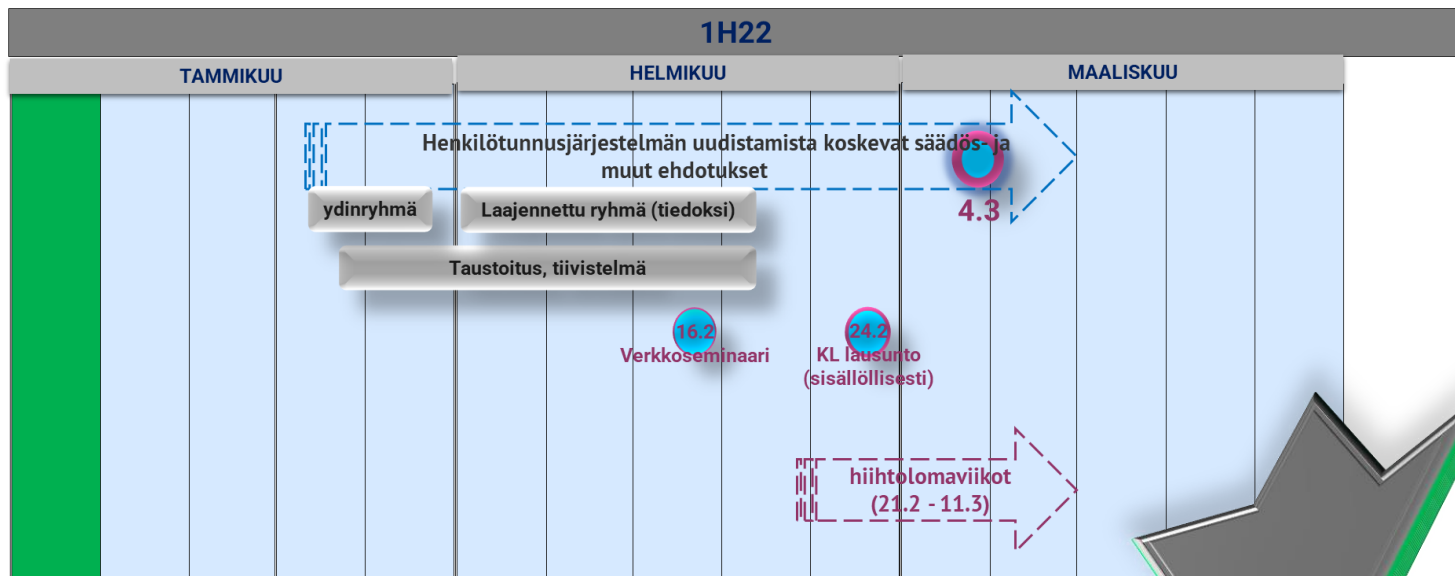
1H22

TAMMIKUU

HELMIKUU

MAALISKUU

Henkilötunnusjärjestelmän uudistamista koskevat säädös- ja muut ehdotukset

4.3

ydinryhmä

Laajennettu ryhmä (tiedoksi)

Taustoitus, tiivistelmä

16.2
Verkkoseminaari

24.2
KL lausunto (sisällöllisesti)

hiihtolomaviikot (21.2 - 11.3)